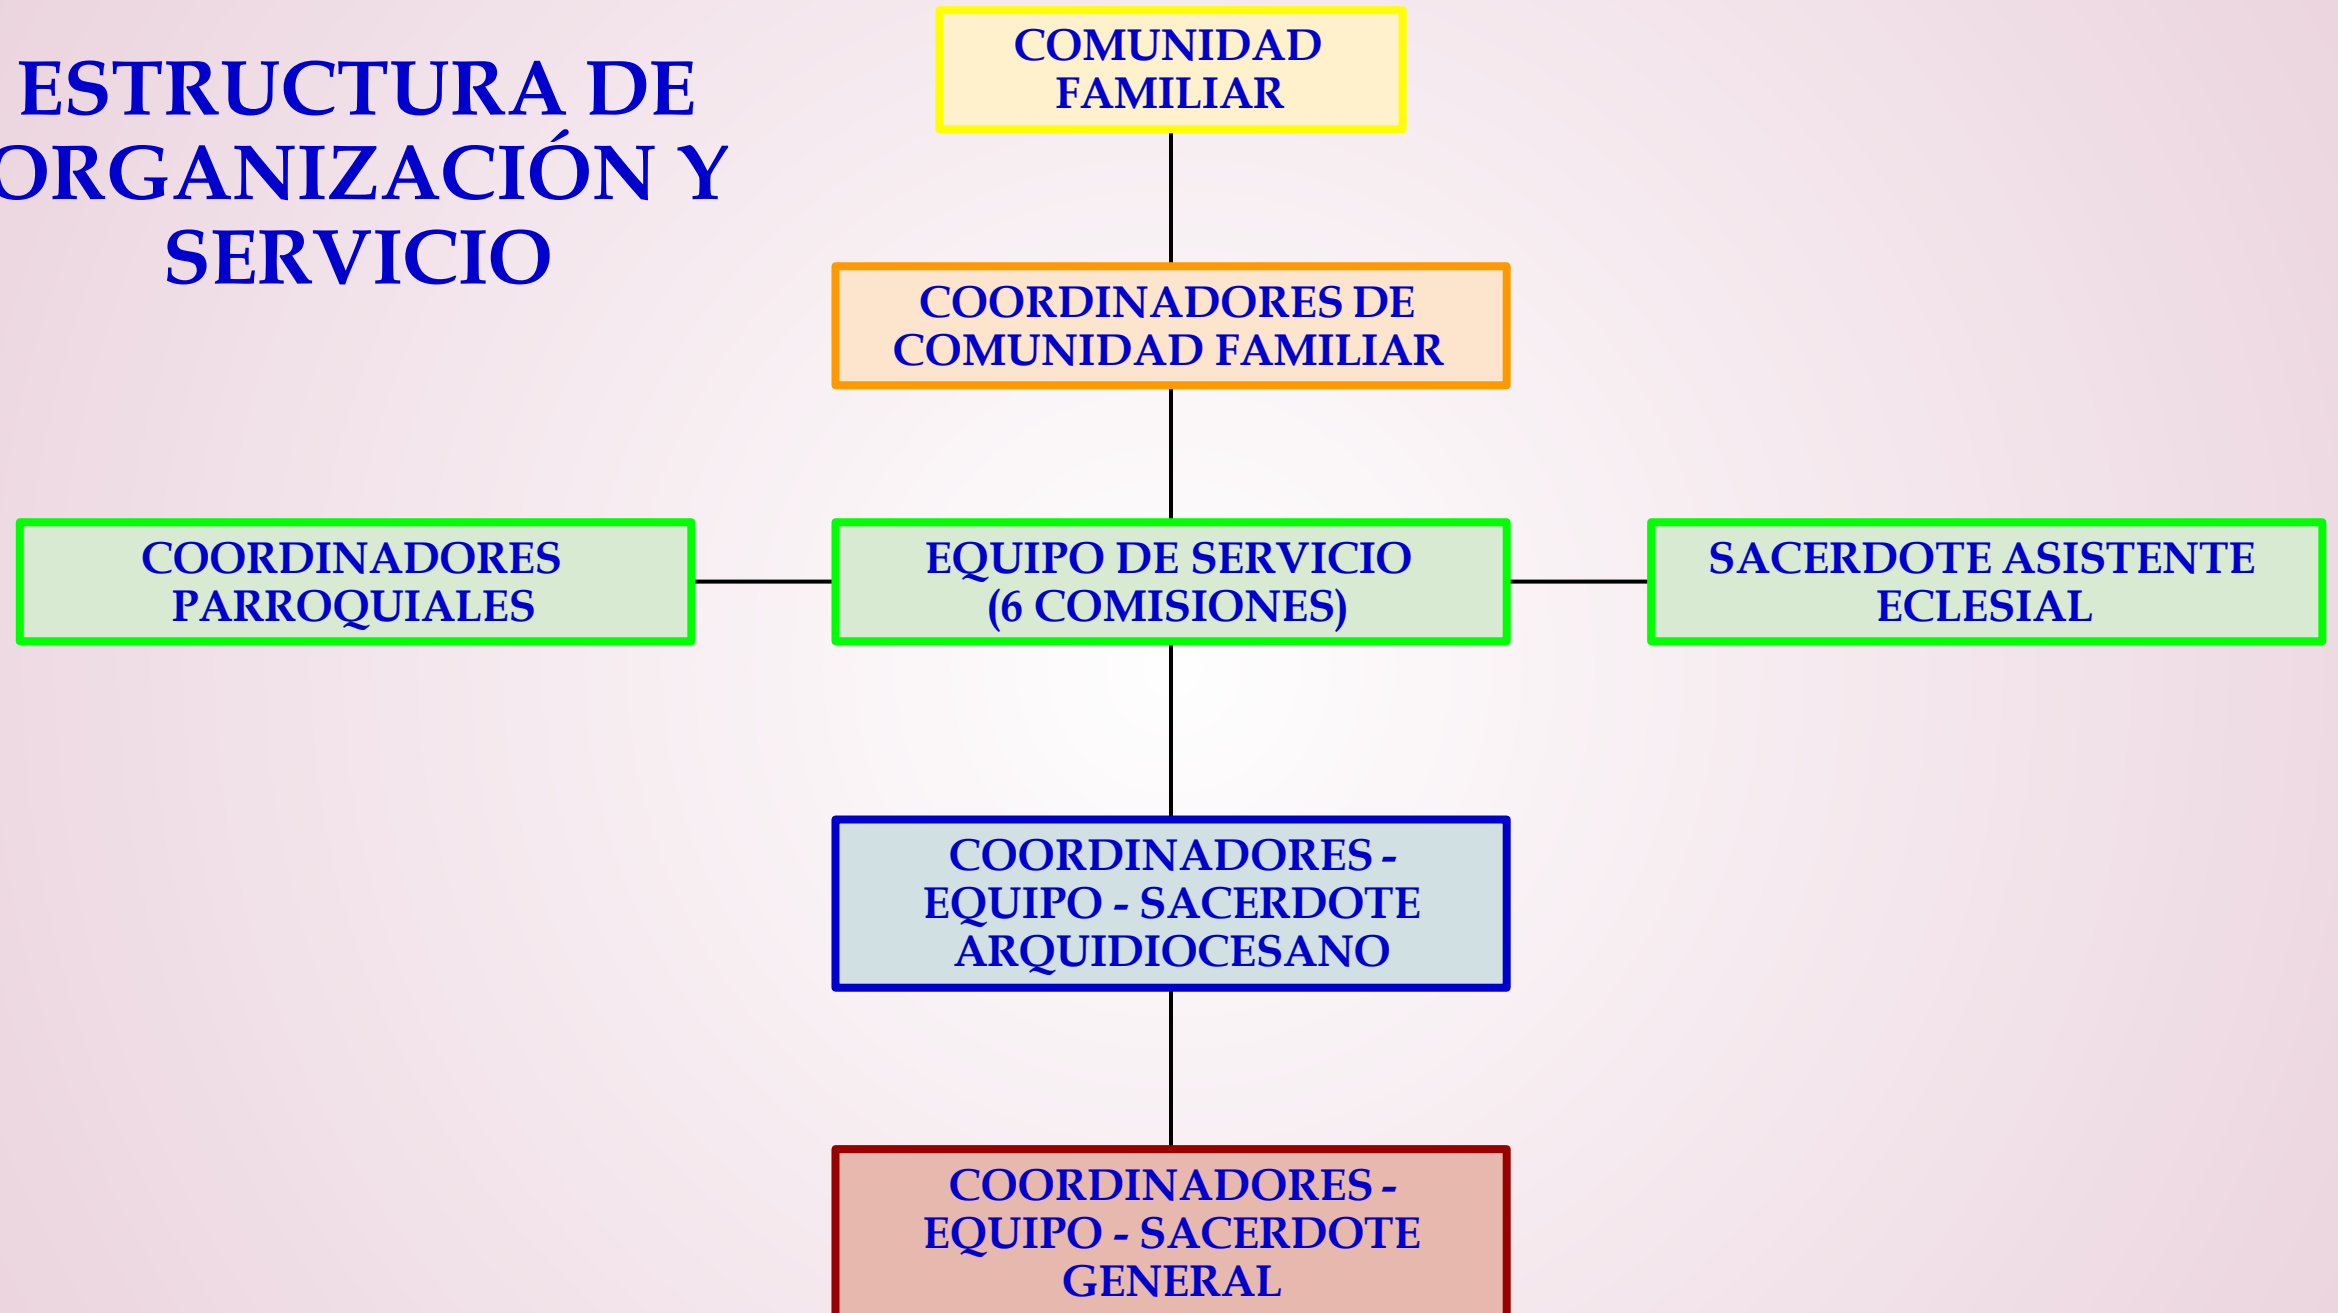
ESTRUCTURA DE ORGANIZACIÓN Y SERVICIO

COMUNIDAD FAMILIAR

COORDINADORES DE COMUNIDAD FAMILIAR

COORDINADORES PARROQUIALES

EQUIPO DE SERVICIO (6 COMISIONES)

SACERDOTE ASISTENTE ECLESIAL

COORDINADORES - EQUIPO - SACERDOTE ARQUIDIOCESANO

COORDINADORES - EQUIPO - SACERDOTE GENERAL